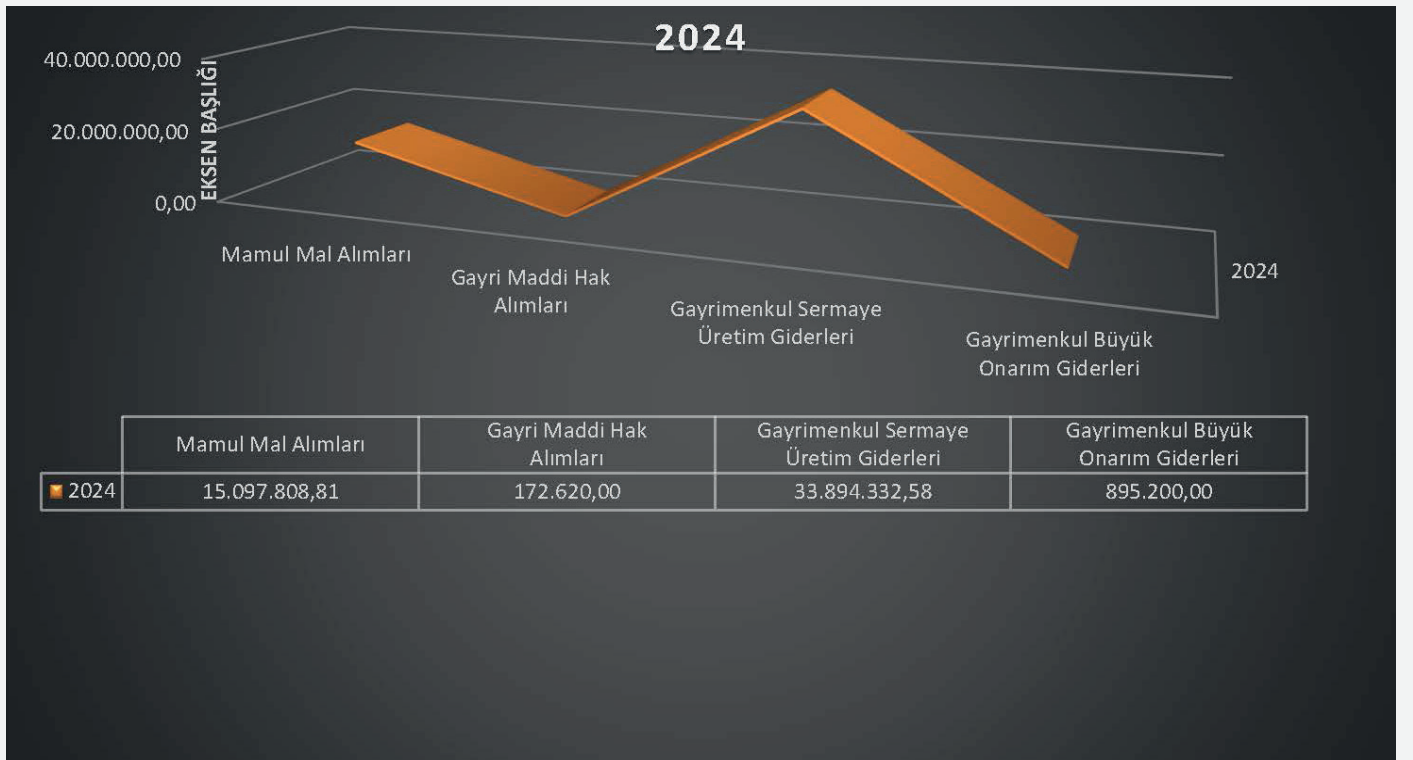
2024

40.000.000,00
20.000.000,00
0,00
EKSEN BAŞLIĞI

Mamul Mal Alımları
Gayri Maddi Hak Alımları
Gayrimenkul Sermaye Üretim Giderleri
Gayrimenkul Büyük Onarım Giderleri

2024

| | Mamul Mal Alımları | Gayri Maddi Hak Alımları | Gayrimenkul Sermaye Üretim Giderleri | Gayrimenkul Büyük Onarım Giderleri |
|---|---|---|---|---|
| 2024 | 15.097.808,81 | 172.620,00 | 33.894.332,58 | 895.200,00 |